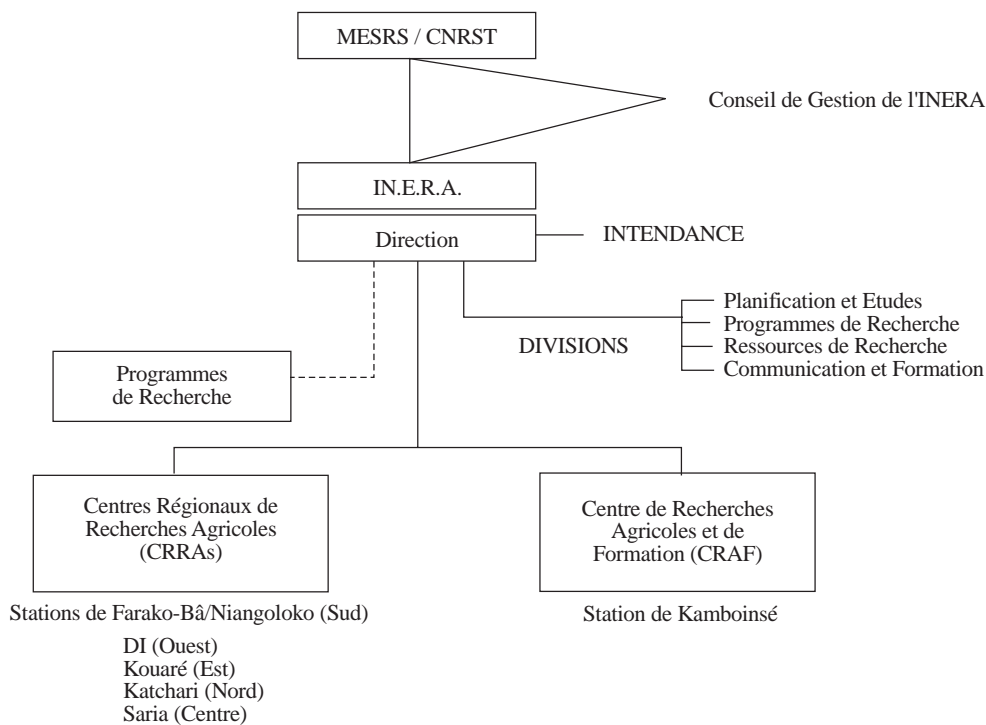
MESRS / CNRST

Conseil de Gestion de l'INERA

IN.E.R.A.

Direction

INTENDANCE

DIVISIONS

Planification et Etudes
Programmes de Recherche
Ressources de Recherche
Communication et Formation

Programmes de Recherche

Centres Régionaux de Recherches Agricoles (CRRAs)

Stations de Farako-Bâ/Niangoloko (Sud)
DI (Ouest)
Kouaré (Est)
Katchari (Nord)
Saria (Centre)

Centre de Recherches Agricoles et de Formation (CRAF)

Station de Kamboinsé